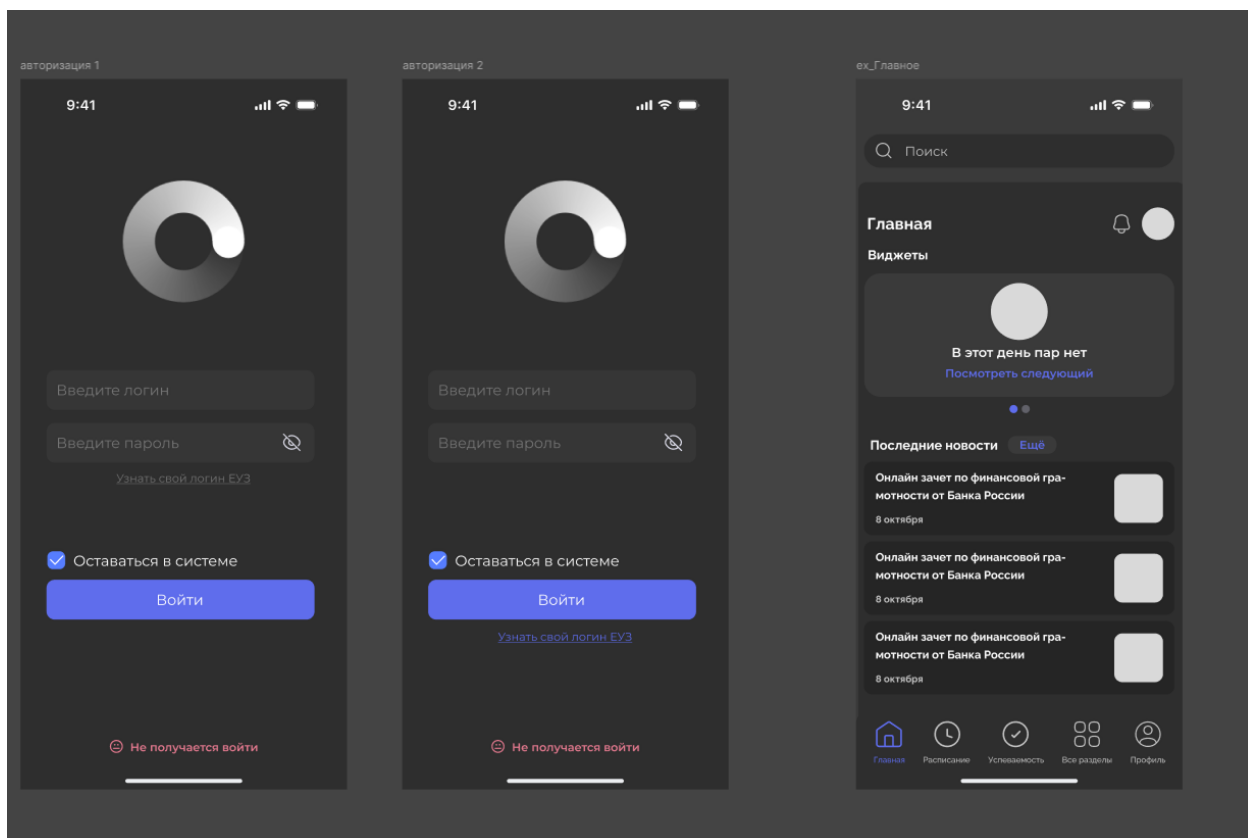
авторизация 1

9:41

Введите логин

Введите пароль

Узнать свой логин ЕУЗ

Оставаться в системе

Войти

Не получается войти

авторизация 2

9:41

Введите логин

Введите пароль

Оставаться в системе

Войти

Узнать свой логин ЕУЗ

Не получается войти

ех_Главное

9:41

Поиск

Главная

Виджеты

В этот день пар нет

Посмотреть следующий

Последние новости

Ещё

Онлайн зачет по финансовой грамотности от Банка России

8 октября

Онлайн зачет по финансовой грамотности от Банка России

8 октября

Онлайн зачет по финансовой грамотности от Банка России

8 октября

Главная

Расписание

Успеваемость

Все разделы

Профиль